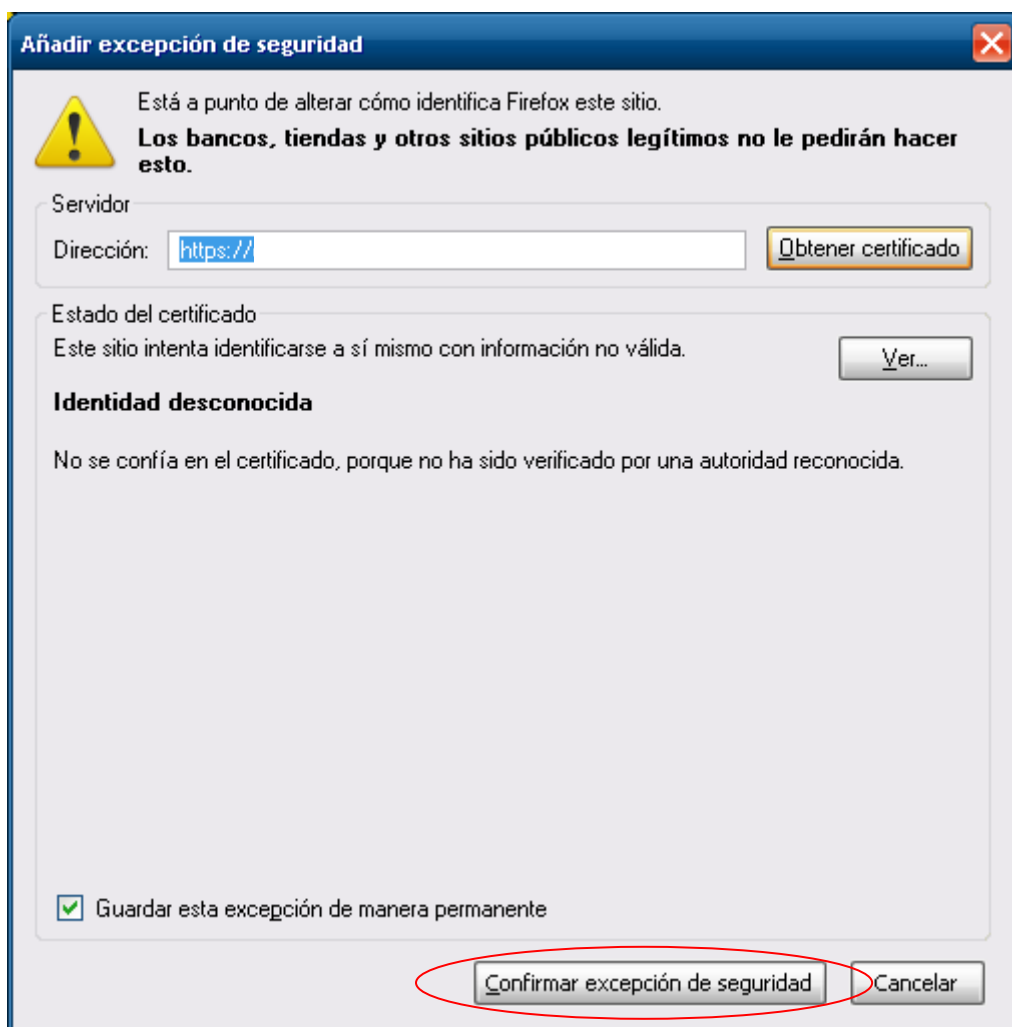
Añadir excepción de seguridad

Está a punto de alterar cómo identifica Firefox este sitio.
**Los bancos, tiendas y otros sitios públicos legítimos no le pedirán hacer esto.**

Servidor
Dirección: https://
Obtener certificado

Estado del certificado
Este sitio intenta identificarse a sí mismo con información no válida.
Ver...

**Identidad desconocida**

No se confía en el certificado, porque no ha sido verificado por una autoridad reconocida.

Guardar esta excepción de manera permanente

Confirmar excepción de seguridad
Cancelar